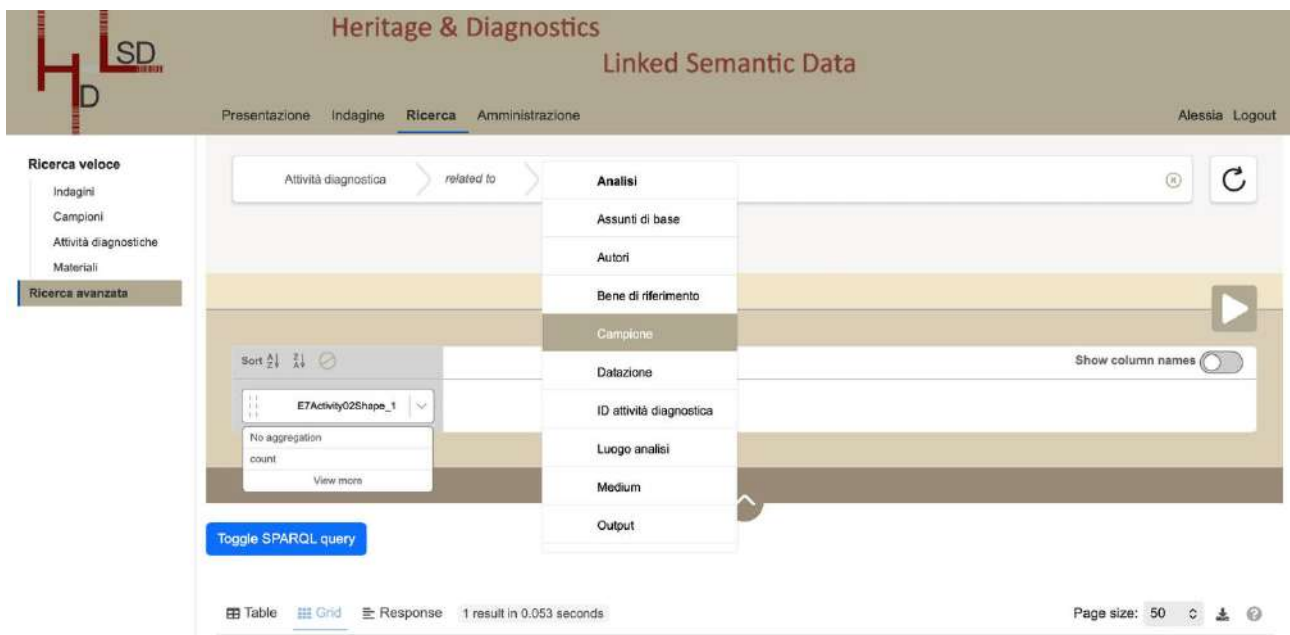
H D LSD

Heritage & Diagnostics
Linked Semantic Data

Presentazione Indagine Ricerca Amministrazione

Alessia Logout

Ricerca veloce
Indagini
Campioni
Attività diagnostiche
Materiali
Ricerca avanzata

Attività diagnostica related to

Analisi
Assunti di base
Autori
Bene di riferimento
Campione
Datazione
ID attività diagnostica
Luogo analisi
Medium
Output

Sort

Show column names

E7Activity02Shape_1

No aggregation
count
View more

Toggle SPARQL query

Table Grid Response 1 result in 0.053 seconds

Page size: 50